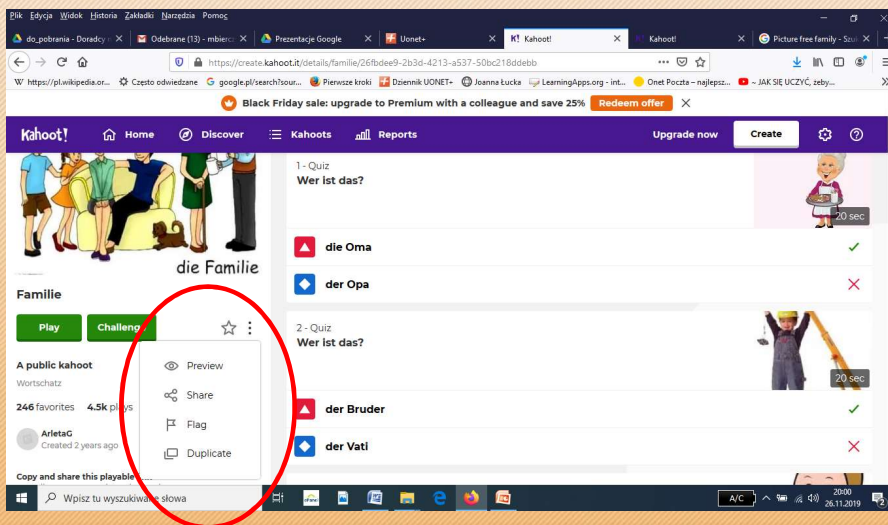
Plik Edycja Widok Historia Zakładki Narzędzia Pomoc

do_pobrania - Doradcy | Odebrane (13) - mbierc | Prezentacje Google | Uonet+ | Kahoot! | Kahoot! | Picture free family - Szu

https://create.kahoot.it/details/familie/26fbdee9-2b3d-4213-a537-50bc218ddebb

https://pl.wikipedia.or... Często odwiedzane google.pl/search?sour... Pierwsze kroki Dziennik UONET+ Joanna Łucka LearningApps.org - int... Onet Poczta – najlepsz... ~ JAK SIĘ UCZYĆ, żeby...

Black Friday sale: upgrade to Premium with a colleague and save 25% Redeem offer

Kahoot! Home Discover Kahoots Reports Upgrade now Create

die Familie

Familie

Play Challenge

A public kahoot

Wortschatz

246 favorites 4.5k plays

ArletaG
Created 2 years ago

Copy and share this playable

Preview
Share
Flag
Duplicate

1 - Quiz
Wer ist das?

20 sec

die Oma
der Opa

2 - Quiz
Wer ist das?

20 sec

der Bruder
der Vati

Wpisz tu wyszukiwane słowa

A/C 20:00 26.11.2019